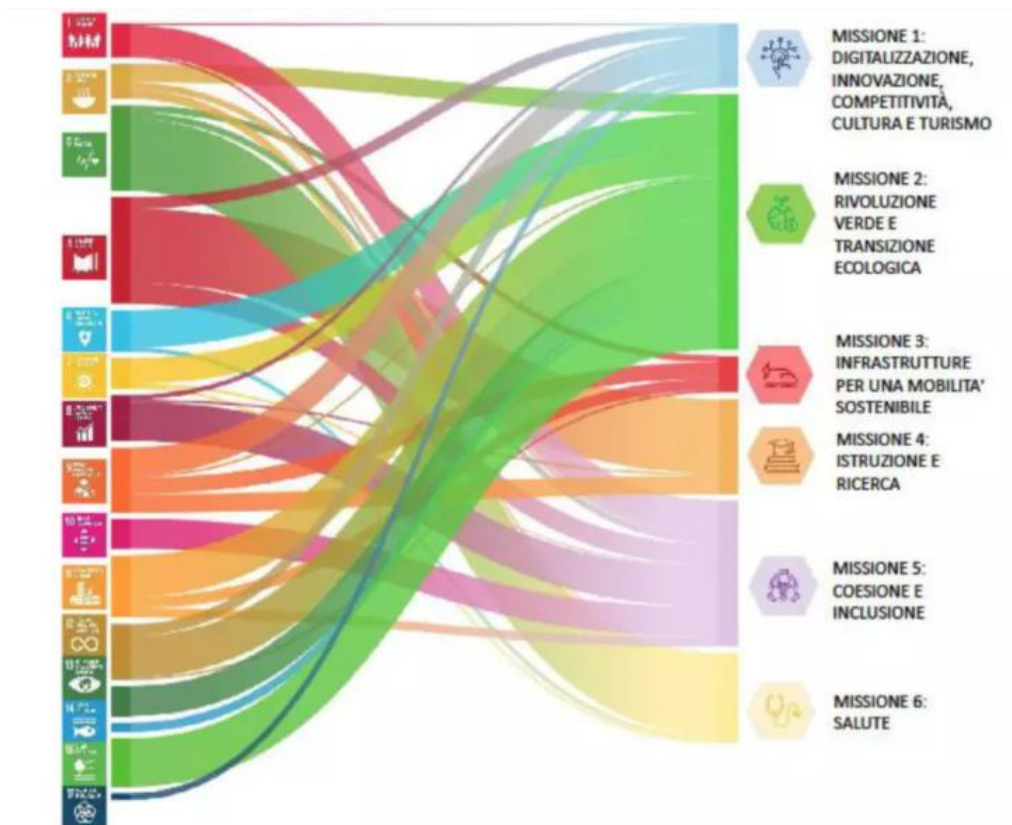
MISSIONE 1: DIGITALIZZAZIONE, INNOVAZIONE, COMPETITIVITÀ, CULTURA E TURISMO

MISSIONE 2: RIVOLUZIONE VERDE E TRANSIZIONE ECOLOGICA

MISSIONE 3: INFRASTRUTTURE PER UNA MOBILITA' SOSTENIBILE

MISSIONE 4: ISTRUZIONE E RICERCA

MISSIONE 5: COESIONE E INCLUSIONE

MISSIONE 6: SALUTE